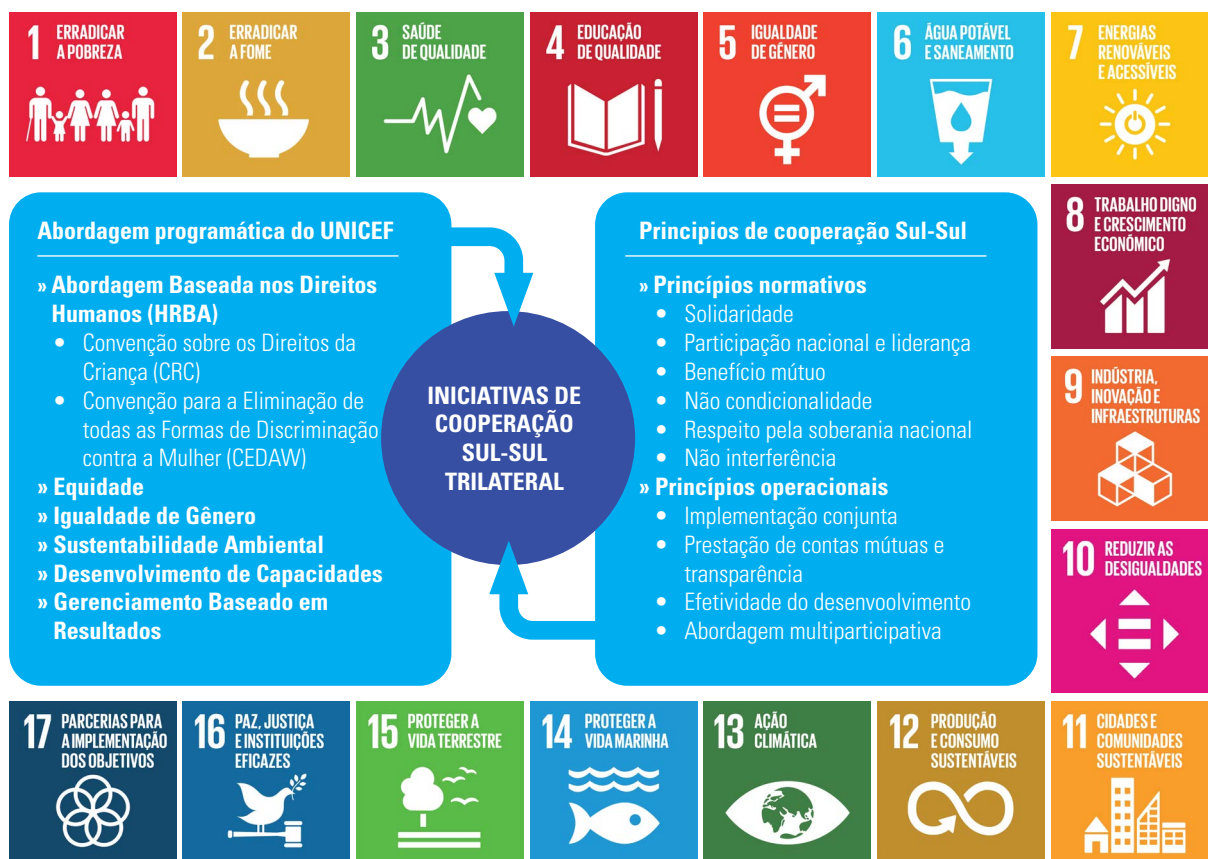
1 ERRADICAR A POBREZA

2 ERRADICAR A FOME

3 SAÚDE DE QUALIDADE

4 EDUCAÇÃO DE QUALIDADE

5 IGUALDADE DE GÊNERO

6 ÁGUA POTÁVEL E SANEAMENTO

7 ENERGIAS RENOVÁVEIS E ACESSÍVEIS

Abordagem programática do UNICEF

» Abordagem Baseada nos Direitos Humanos (HRBA)
• Convenção sobre os Direitos da Criança (CRC)
• Convenção para a Eliminação de todas as Formas de Discriminação contra a Mulher (CEDAW)
» Equidade
» Igualdade de Gênero
» Sustentabilidade Ambiental
» Desenvolvimento de Capacidades
» Gerenciamento Baseado em Resultados

INICIATIVAS DE COOPERAÇÃO SUL-SUL TRILATERAL

Principios de cooperação Sul-Sul

» Princípios normativos
• Solidaridade
• Participação nacional e liderança
• Benefício mútuo
• Não condicionalidade
• Respeito pela soberania nacional
• Não interferência
» Princípios operacionais
• Implementação conjunta
• Prestação de contas mútuas e transparência
• Efetividade do desenvoolvimento
• Abordagem multiparticipativa

8 TRABALHO DIGNO E CRESCIMENTO ECONÓMICO

9 INDÚSTRIA, INOVAÇÃO E INFRAESTRUTURAS

10 REDUZIR AS DESIGUALDADES

17 PARCERIAS PARA A IMPLEMENTAÇÃO DOS OBJETIVOS

16 PAZ, JUSTIÇA E INSTITUIÇÕES EFICAZES

15 PROTEGER A VIDA TERRESTRE

14 PROTEGER A VIDA MARINHA

13 AÇÃO CLIMÁTICA

12 PRODUÇÃO E CONSUMO SUSTENTÁVEIS

11 CIDADES E COMUNIDADES SUSTENTÁVEIS